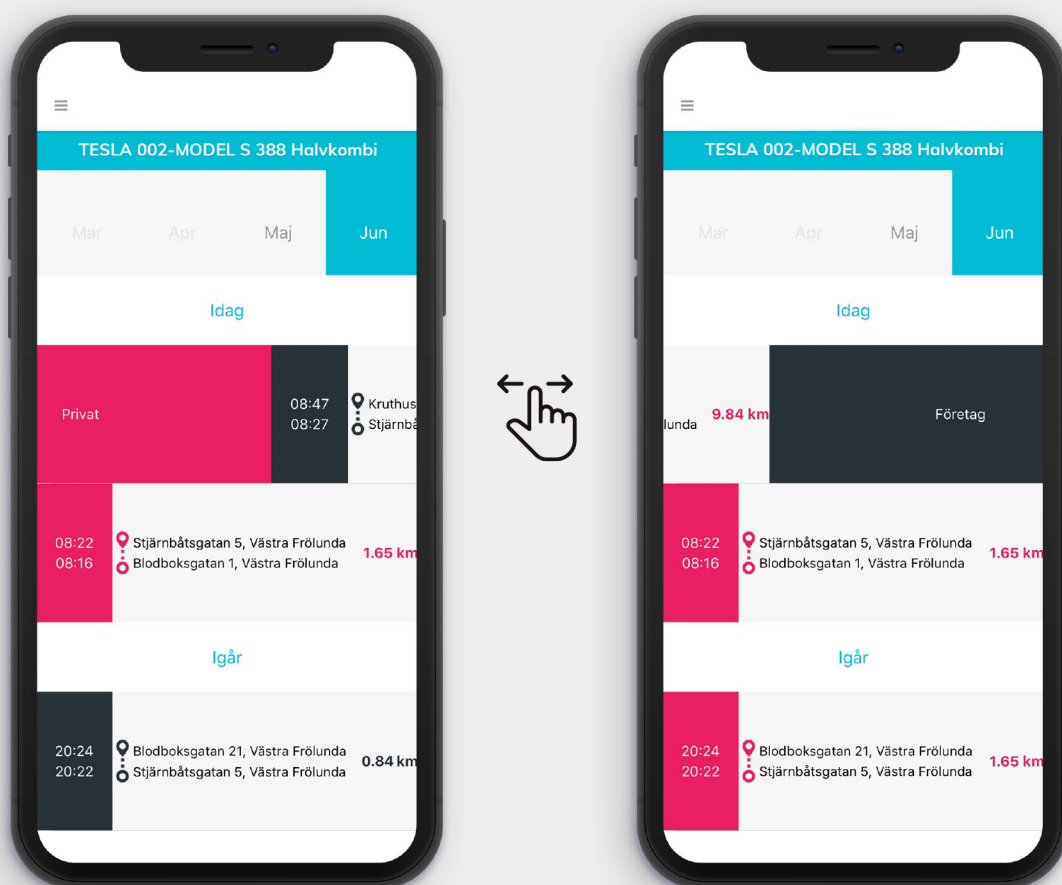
≡

TESLA 002-MODEL S 388 Halvkombi

Mar Apr Maj Jun

Idag

Privat

08:47
08:27

Kruthus
Stjärnbå

08:22
08:16

Stjärnbåtsgatan 5, Västra Frölunda
Blodboksgatan 1, Västra Frölunda

1.65 km

Igår

20:24
20:22

Blodboksgatan 21, Västra Frölunda
Stjärnbåtsgatan 5, Västra Frölunda

0.84 km

≡

TESLA 002-MODEL S 388 Halvkombi

Mar Apr Maj Jun

Idag

lunda 9.84 km

Företag

08:22
08:16

Stjärnbåtsgatan 5, Västra Frölunda
Blodboksgatan 1, Västra Frölunda

1.65 km

Igår

20:24
20:22

Blodboksgatan 21, Västra Frölunda
Stjärnbåtsgatan 5, Västra Frölunda

1.65 km